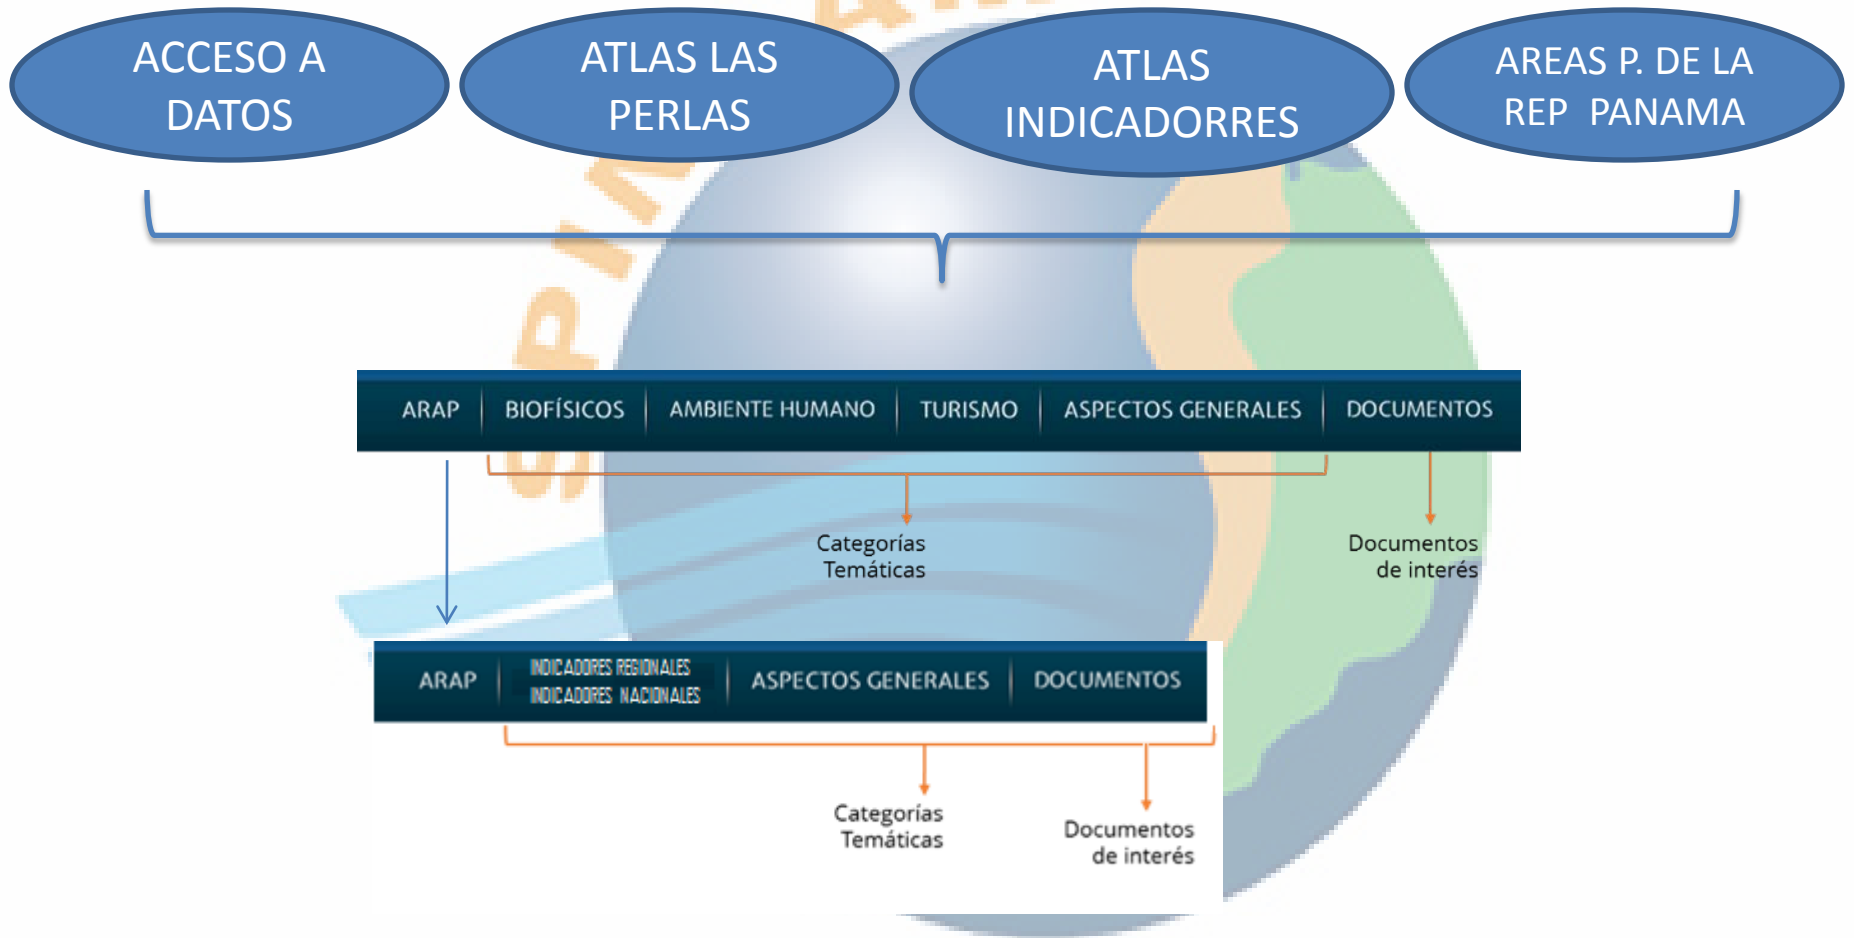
ACCESO A DATOS

ATLAS LAS PERLAS

ATLAS INDICADORRES

AREAS P. DE LA REP PANAMA

ARAP | BIOFÍSICOS | AMBIENTE HUMANO | TURISMO | ASPECTOS GENERALES | DOCUMENTOS

Categorías Temáticas

Documentos de interés

ARAP | INDICADORES REGIONALES INDICADORES NACIONALES | ASPECTOS GENERALES | DOCUMENTOS

Categorías Temáticas

Documentos de interés